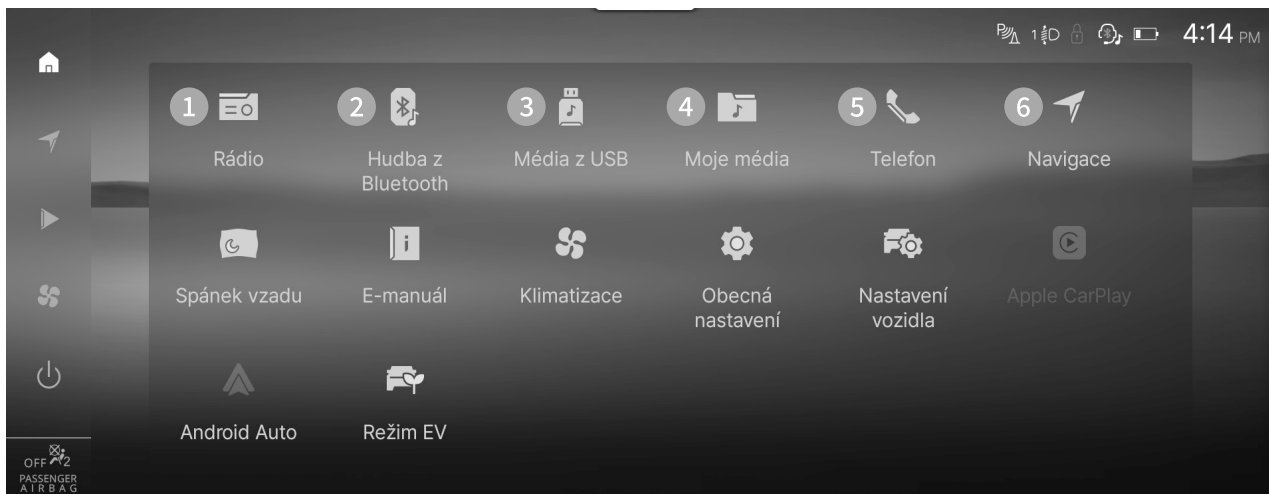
4:14 PM

1 Rádio

2 Hudba z Bluetooth

3 Média z USB

4 Moje média

5 Telefon

6 Navigace

Spánek vzadu

E-manuál

Klimatizace

Obecná nastavení

Nastavení vozidla

Apple CarPlay

Android Auto

Režim EV

OFF
PASSENGER AIRBAG